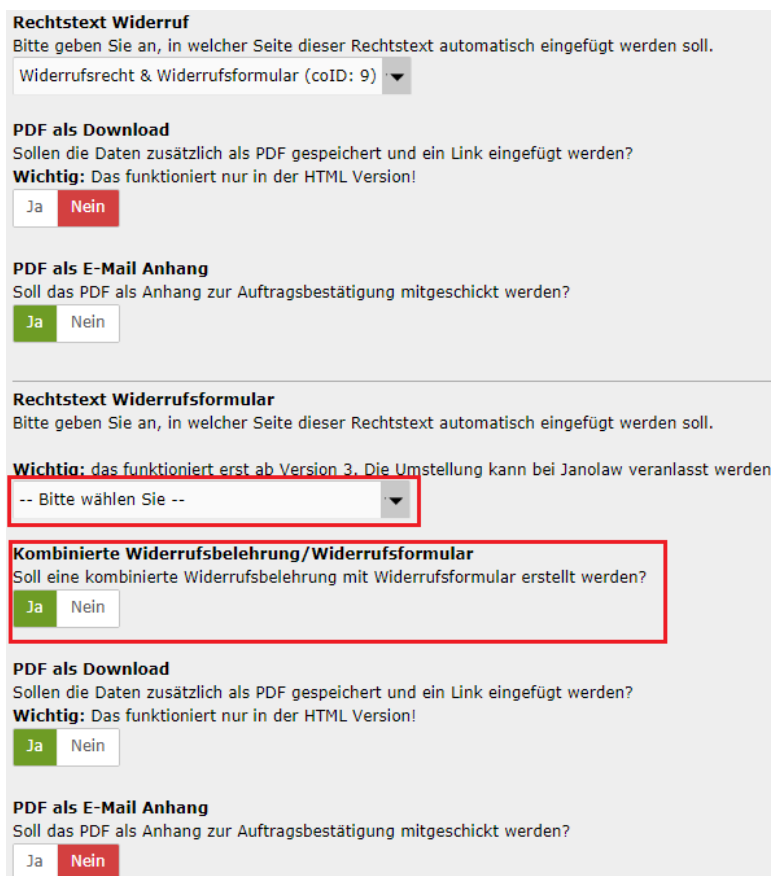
**Rechtstext Widerruf**
Bitte geben Sie an, in welcher Seite dieser Rechtstext automatisch eingefügt werden soll.

Widerrufsrecht & Widerrufsformular (coID: 9)

**PDF als Download**
Sollen die Daten zusätzlich als PDF gespeichert und ein Link eingefügt werden?
**Wichtig:** Das funktioniert nur in der HTML Version!

Ja Nein

**PDF als E-Mail Anhang**
Soll das PDF als Anhang zur Auftragsbestätigung mitgeschickt werden?

Ja Nein

**Rechtstext Widerrufsformular**
Bitte geben Sie an, in welcher Seite dieser Rechtstext automatisch eingefügt werden soll.

**Wichtig:** das funktioniert erst ab Version 3. Die Umstellung kann bei Janolaw veranlasst werden

-- Bitte wählen Sie --

**Kombinierte Widerrufsbelehrung/Widerrufsformular**
Soll eine kombinierte Widerrufsbelehrung mit Widerrufsformular erstellt werden?

Ja Nein

**PDF als Download**
Sollen die Daten zusätzlich als PDF gespeichert und ein Link eingefügt werden?
**Wichtig:** Das funktioniert nur in der HTML Version!

Ja Nein

**PDF als E-Mail Anhang**
Soll das PDF als Anhang zur Auftragsbestätigung mitgeschickt werden?

Ja Nein